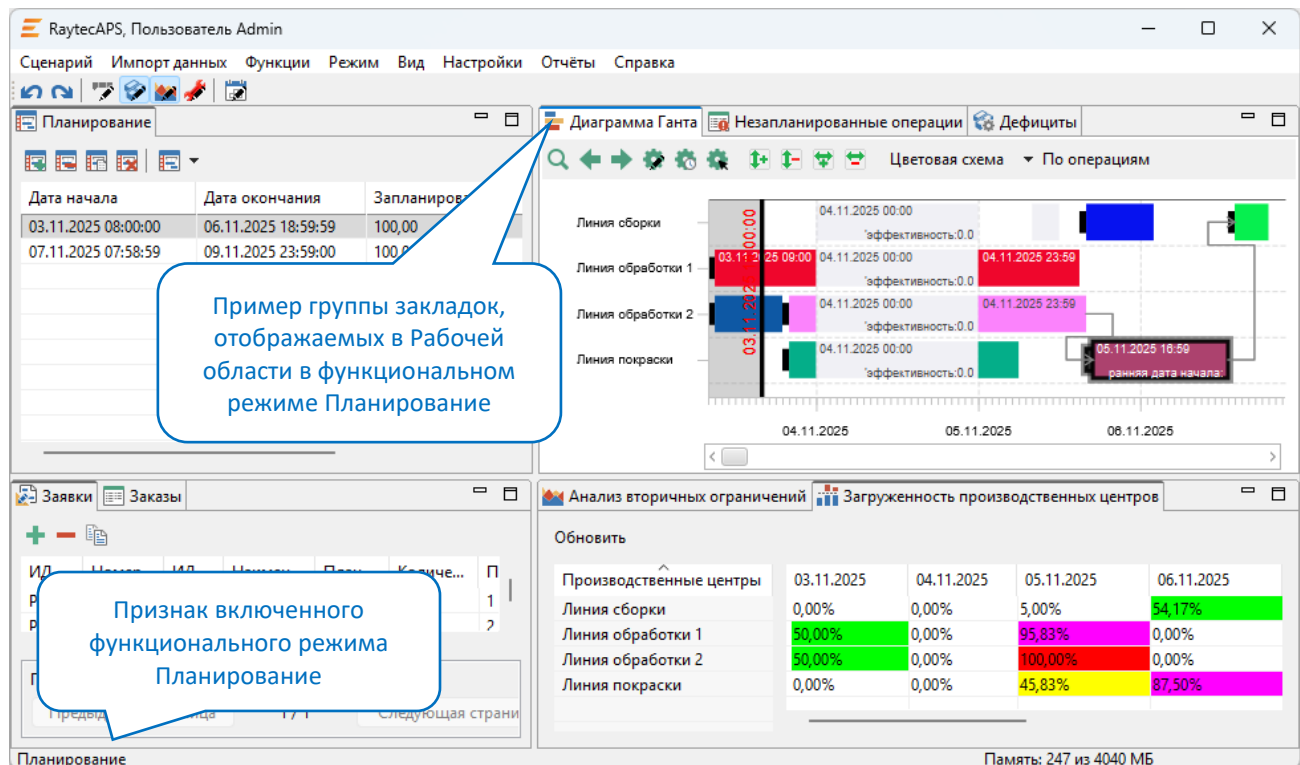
RaytecAPS, Пользователь Admin

Сценарий Импорт данных Функции Режим Вид Настройки Отчёты Справка

Планирование

| Дата начала | Дата окончания | Запланиров |
|---|---|---|
| 03.11.2025 08:00:00 | 06.11.2025 18:59:59 | 100,00 |
| 07.11.2025 07:58:59 | 09.11.2025 23:59:00 | 100,0 |

Пример группы закладок, отображаемых в Рабочей области в функциональном режиме Планирование

Диаграмма Ганта Незапланированные операции Дефициты

Цветовая схема ▾ По операциям

Линия сборки
Линия обработки 1
Линия обработки 2
Линия покраски

03.11.202 00:00:00
04.11.2025 00:00
эффективность:0.0
03.11.2025 09:00
04.11.2025 00:00
эффективность:0.0
04.11.2025 23:59
04.11.2025 00:00
эффективность:0.0
04.11.2025 23:59
04.11.2025 00:00
эффективность:0.0
05.11.2025 16:59
ранняя дата начала:

04.11.2025 05.11.2025 06.11.2025

Заявки Заказы

ИД Номер ИД Наимен План Количе... П
Р 1
Р 2

Признак включенного функционального режима Планирование

Предыд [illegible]ица 1 / 1 Следующая страни

Анализ вторичных ограничений Загруженность производственных центров

Обновить

| Производственные центры | 03.11.2025 | 04.11.2025 | 05.11.2025 | 06.11.2025 |
|---|---|---|---|---|
| Линия сборки | 0,00% | 0,00% | 5,00% | 54,17% |
| Линия обработки 1 | 50,00% | 0,00% | 95,83% | 0,00% |
| Линия обработки 2 | 50,00% | 0,00% | 100,00% | 0,00% |
| Линия покраски | 0,00% | 0,00% | 45,83% | 87,50% |

Планирование

Память: 247 из 4040 МБ